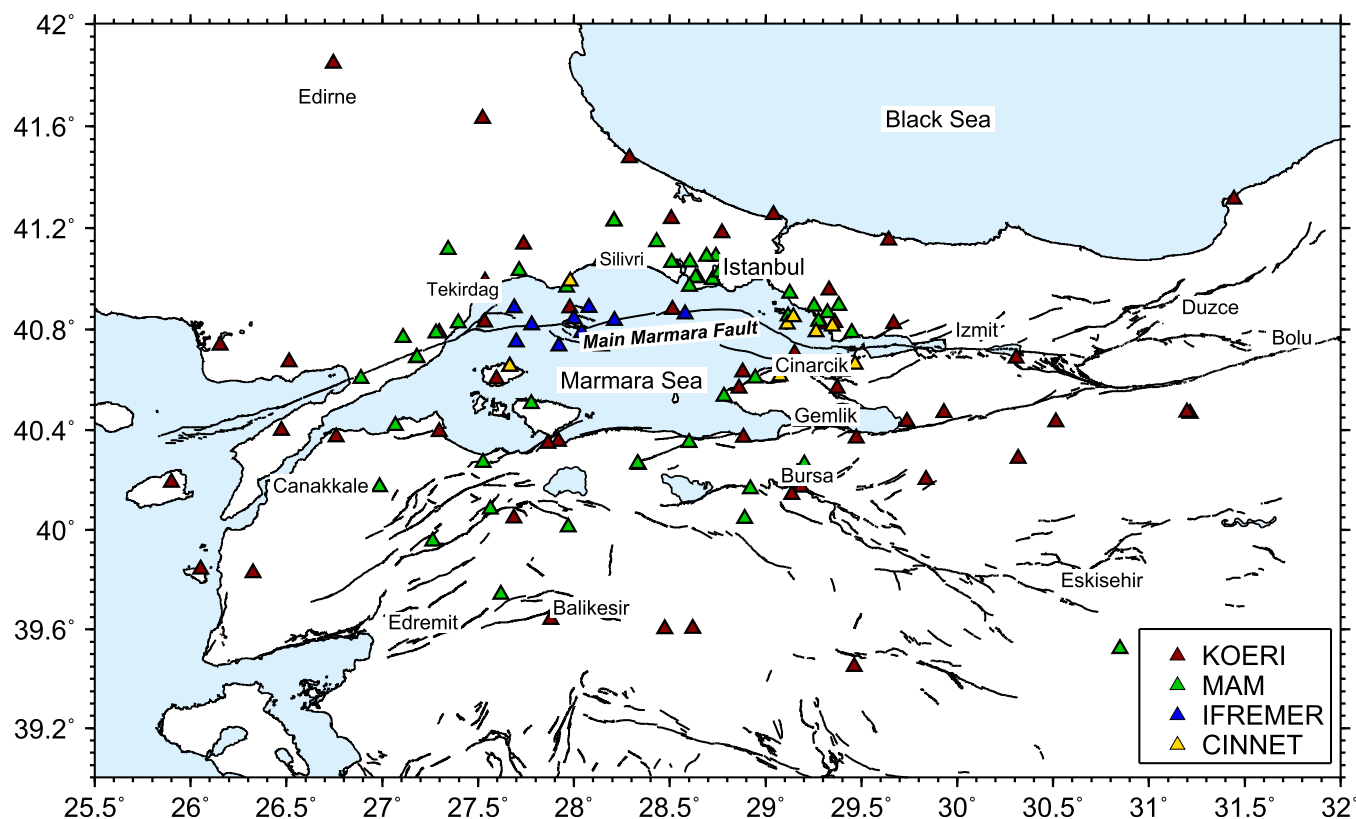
42˚
41.6˚
41.2˚
40.8˚
40.4˚
40˚
39.6˚
39.2˚

Edirne
Black Sea
Silivri
Istanbul
Tekirdag
Duzce
Izmit
Bolu
Main Marmara Fault
Cinarcik
Marmara Sea
Gemlik
Bursa
Canakkale
Eskisehir
Edremit
Balikesir

KOERI
MAM
IFREMER
CINNET

25.5˚ 26˚ 26.5˚ 27˚ 27.5˚ 28˚ 28.5˚ 29˚ 29.5˚ 30˚ 30.5˚ 31˚ 31.5˚ 32˚